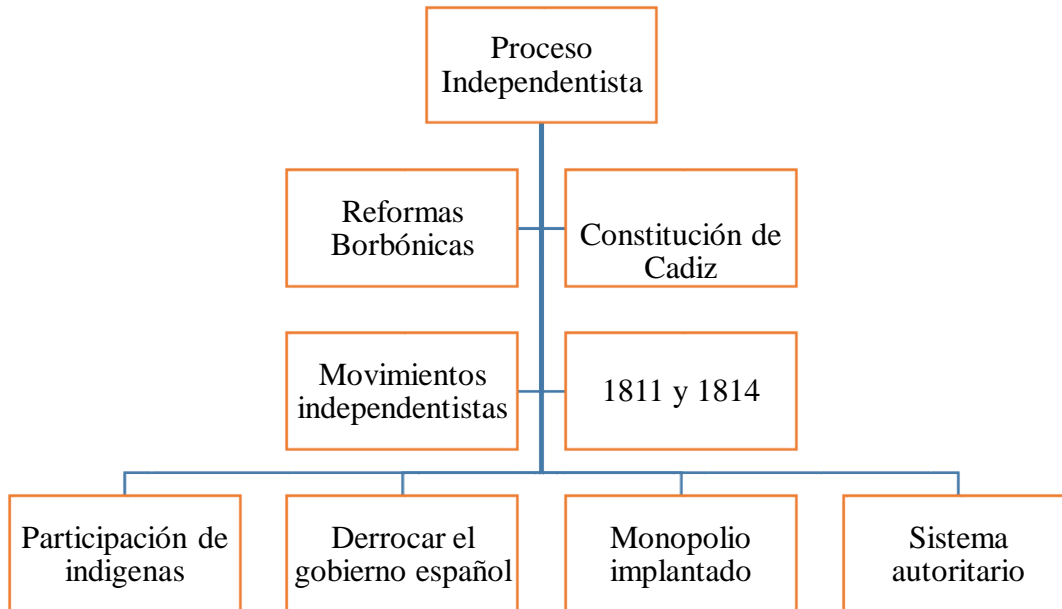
Proceso Independentista

Reformas Borbónicas

Constitución de Cadiz

Movimientos independentistas

1811 y 1814

Participación de indigenas

Derrocar el gobierno español

Monopolio implantado

Sistema autoritario